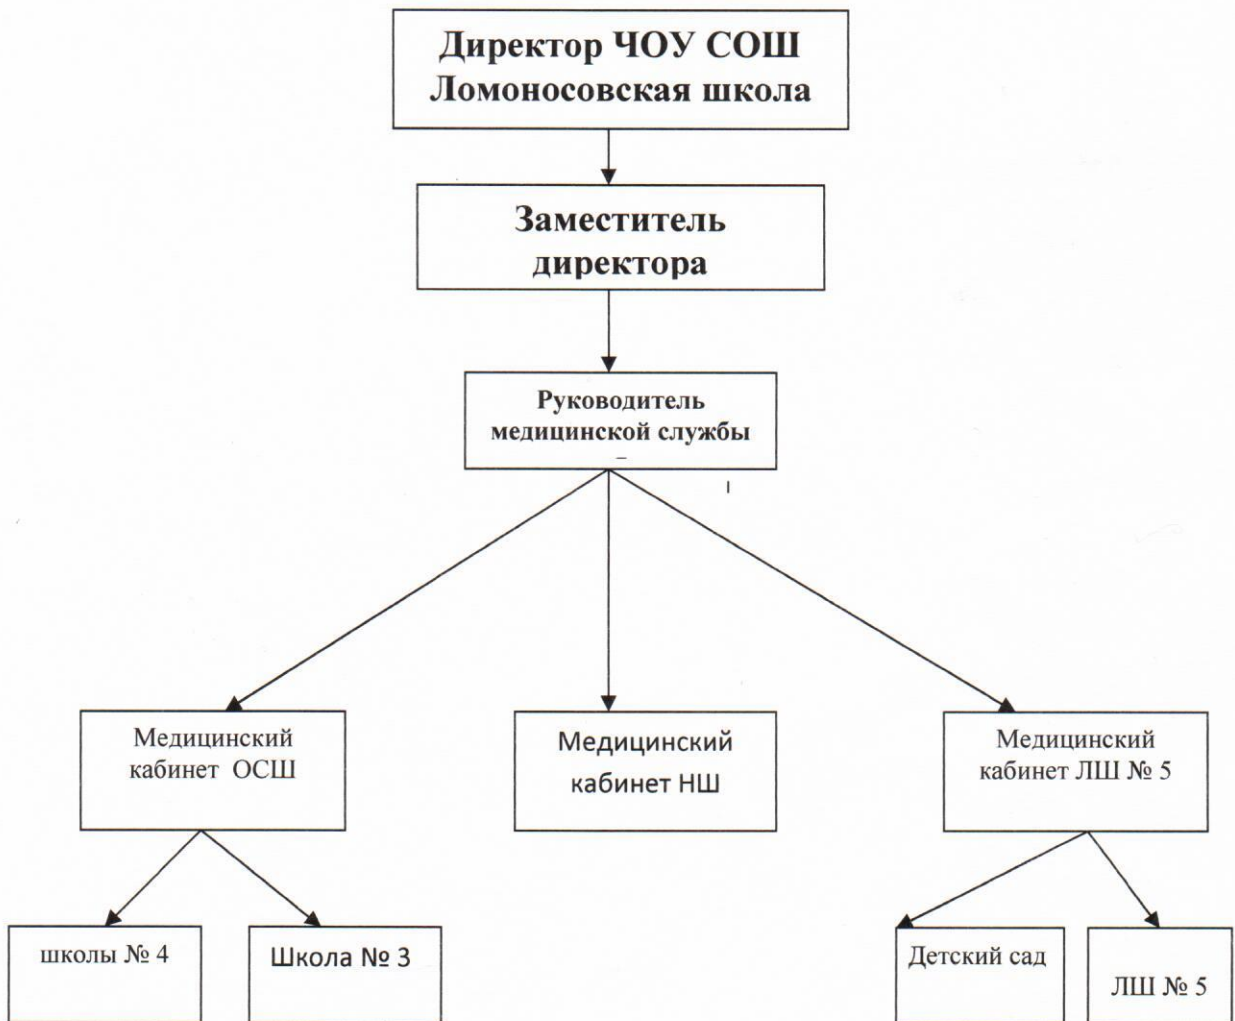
Директор ЧОУ СОШ Ломоносовская школа

Заместитель директора

Руководитель медицинской службы

Медицинский кабинет ОСШ

Медицинский кабинет НШ

Медицинский кабинет ЛШ № 5

школы № 4

Школа № 3

Детский сад

ЛШ № 5